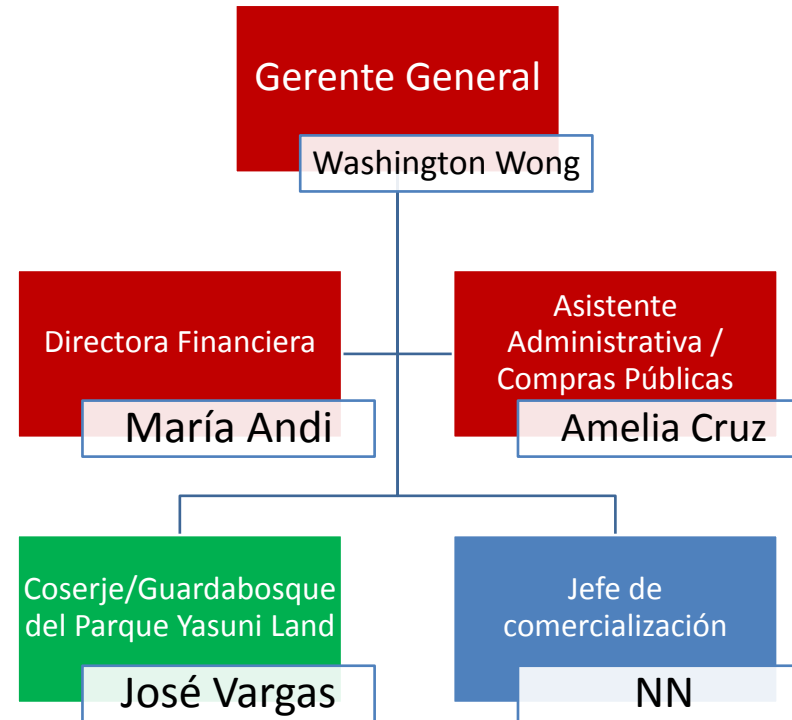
Gerente General

Washington Wong

Directora Financiera

María Andi

Asistente Administrativa / Compras Públicas

Amelia Cruz

Coserje/Guardabosque del Parque Yasuni Land

José Vargas

Jefe de comercialización

NN